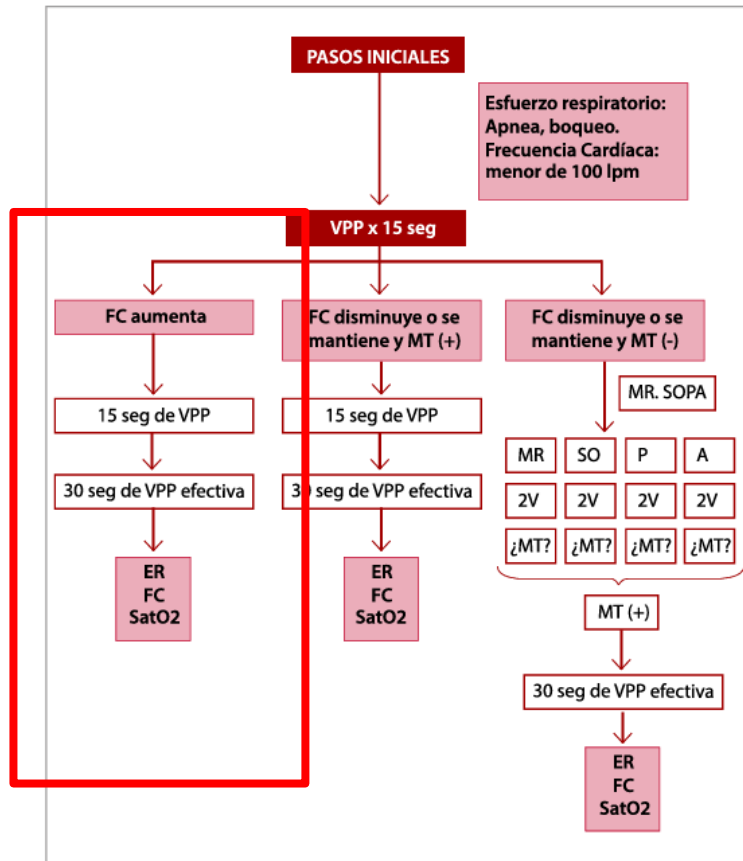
PASOS INICIALES

Esfuerzo respiratorio: Apnea, boqueo.
Frecuencia Cardíaca: menor de 100 lpm

VPP x 15 seg

FC aumenta

15 seg de VPP

30 seg de VPP efectiva

ER
FC
SatO2

FC disminuye o se mantiene y MT (+)

15 seg de VPP

30 seg de VPP efectiva

ER
FC
SatO2

FC disminuye o se mantiene y MT (-)

MR. SOPA

| MR | SO | P | A |
|---|---|---|---|
| 2V | 2V | 2V | 2V |
| ¿MT? | ¿MT? | ¿MT? | ¿MT? |

MT (+)

30 seg de VPP efectiva

ER
FC
SatO2